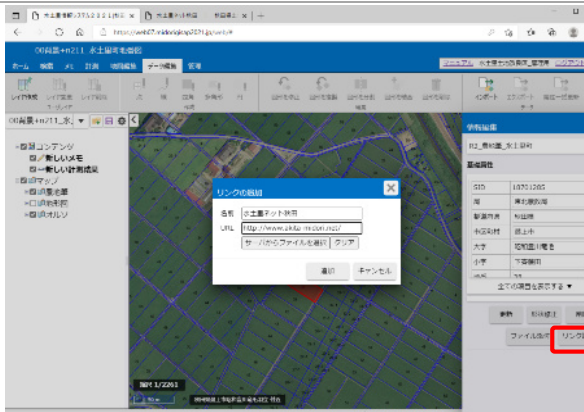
水土里情報システム2 2 1 (秋田)
水土里ネット秋田
秋田県土
https://web07.midori.jp/2021/gis/web/#

00向景+n211 水土里再考地図

ホーム 検索 メモ 計測 地図描画 データ編集 管理
マニュアル 水土里ネット秋田 管理者 ログアウト

レイヤ追加 レイヤ削除 レイヤ編集
レイヤ
点 線 面 多角形 円
追加
追加作成 追加作成 追加作成 追加作成 追加作成
インポート エクスポート 添付一括削除
データ

00向景+n211_水
新規コンテンツ
新しいメモ
新しい計測結果
マップ
筆ポリゴン
航空写真
オルソ

リンクの追加
名前 水土里ネット秋田
URL http://www.akita-midori.net/
サーバからファイルを選択 クリア
追加 キャンセル

縮尺 1/2261

属性編集
R2_農地筆_水土里統
基本属性
SID 18701285
所 東北農政局
都道府県 秋田県
市区町村 潟上市
大字 昭和豊川竜毛
小字 下岩崎谷
全ての項目を表示する
新規 別名保存 削除
ファイル添付 リンク